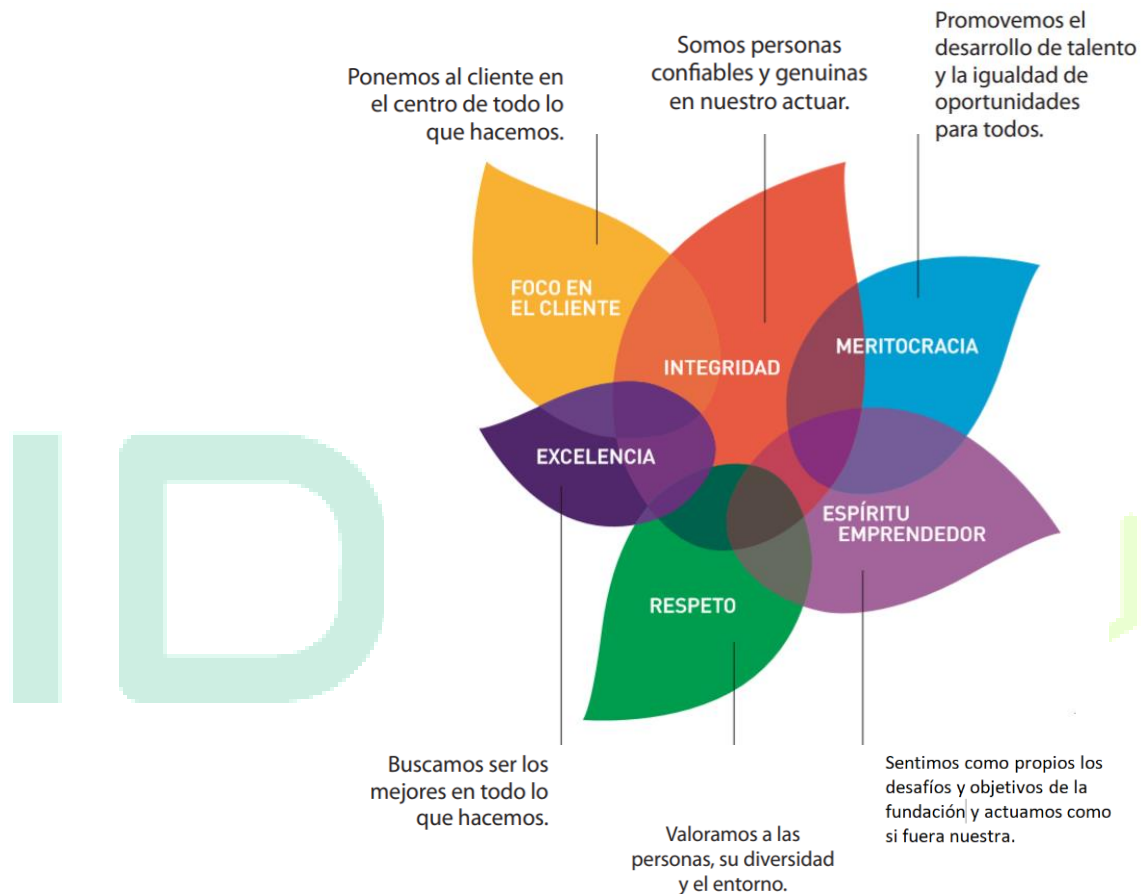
Ponemos al cliente en el centro de todo lo que hacemos.

Somos personas confiables y genuinas en nuestro actuar.

Promovemos el desarrollo de talento y la igualdad de oportunidades para todos.

FOCO EN EL CLIENTE

INTEGRIDAD

MERITOCRACIA

EXCELENCIA

ESPÍRITU EMPRENDEDOR

RESPETO

ID

Buscamos ser los mejores en todo lo que hacemos.

Valoramos a las personas, su diversidad y el entorno.

Sentimos como propios los desafíos y objetivos de la fundación y actuamos como si fuera nuestra.